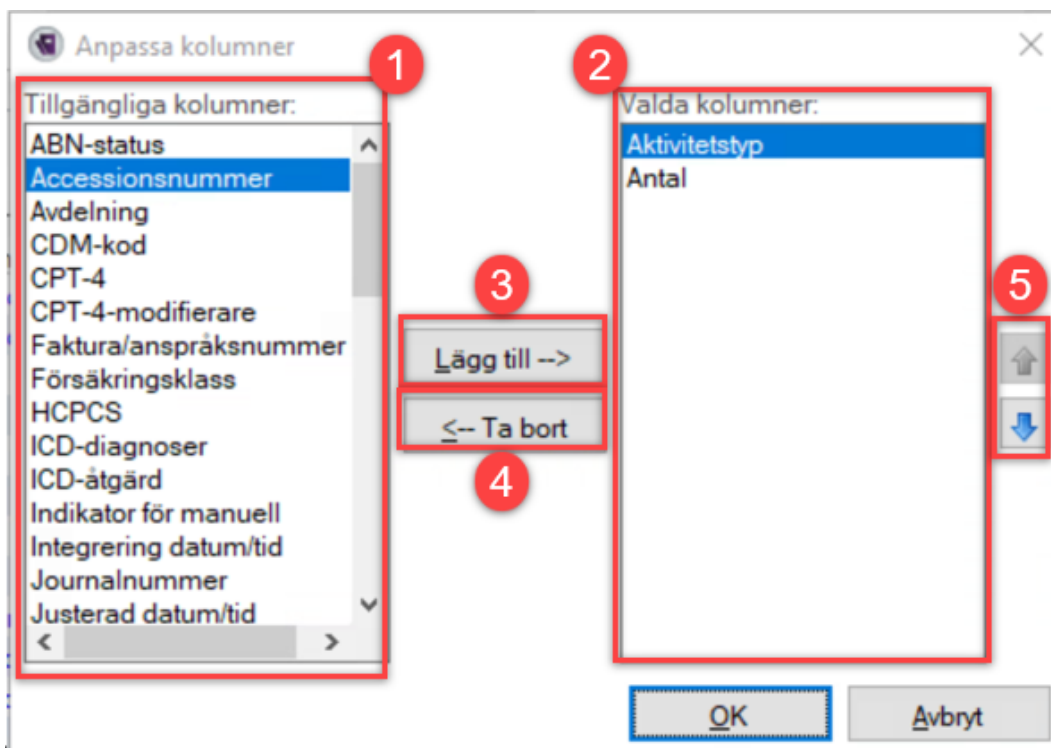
Anpassa kolumner

1

Tillgängliga kolumner:

ABN-status
Accessionsnummer
Avdelning
CDM-kod
CPT-4
CPT-4-modifierare
Faktura/anspråksnummer
Försäkringsklass
HCPCS
ICD-diagnoser
ICD-åtgärd
Indikator för manuell
Integrering datum/tid
Journalnummer
Justerad datum/tid

3

Lägg till -->

<-- Ta bort

4

2

Valda kolumner:

Aktivitetstyp
Antal

5

OK

Avbryt